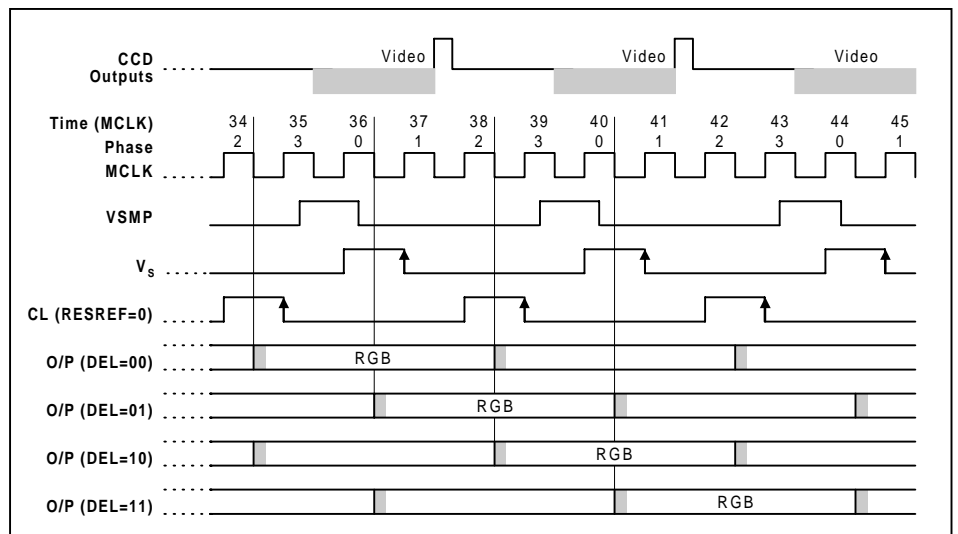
CCD Outputs

Video

Video

Video

Time (MCLK)
Phase

34 2
35 3
36 0
37 1
38 2
39 3
40 0
41 1
42 2
43 3
44 0
45 1

MCLK

VSMP

$V_S$

CL (RESREF=0)

O/P (DEL=00)
RGB

O/P (DEL=01)
RGB

O/P (DEL=10)
RGB

O/P (DEL=11)
RGB